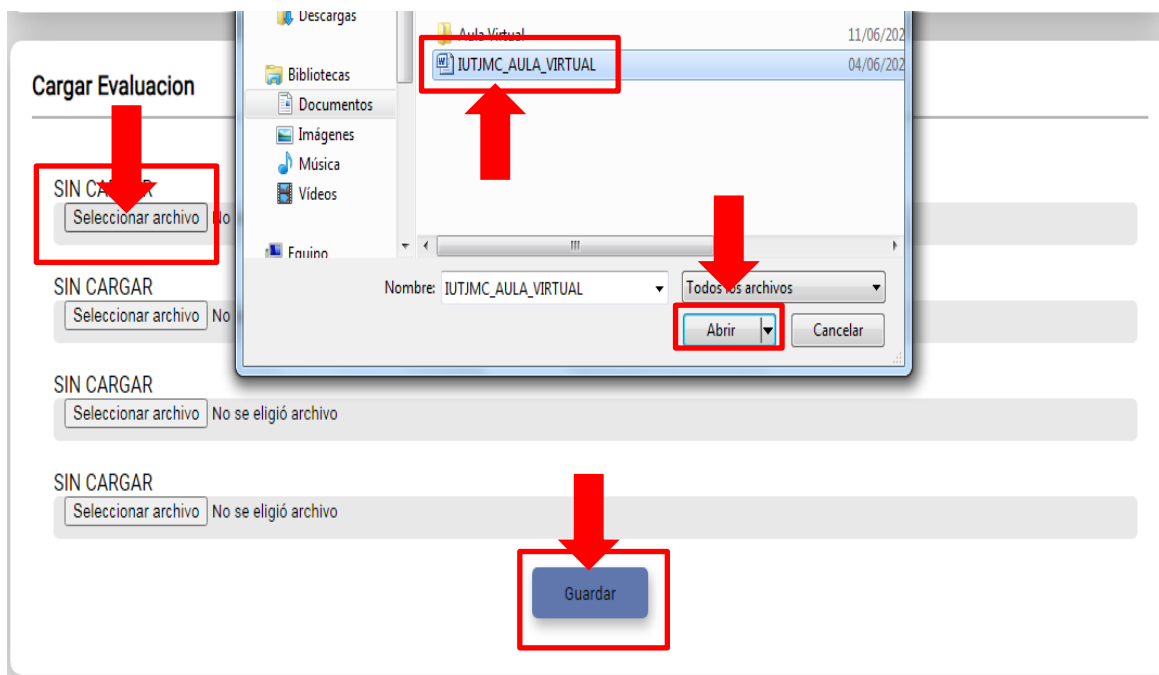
Cargar Evaluacion

SIN CARGAR
Seleccionar archivo No

SIN CARGAR
Seleccionar archivo No

SIN CARGAR
Seleccionar archivo No se eligió archivo

SIN CARGAR
Seleccionar archivo No se eligió archivo

Guardar

Descargas
Bibliotecas
Documentos
Imágenes
Música
Vídeos
Equipo

Aula Virtual 11/06/202
IUTJMC_AULA_VIRTUAL 04/06/202

Nombre: IUTJMC_AULA_VIRTUAL
Todos los archivos
Abrir
Cancelar